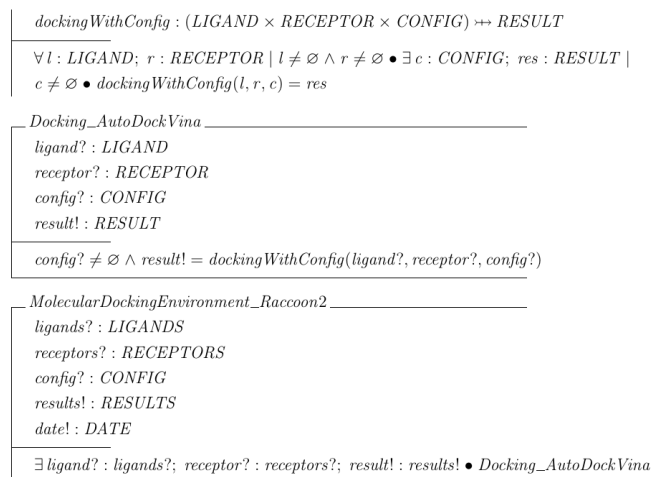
$dockingWithConfig : (LIGAND \times RECEPTOR \times CONFIG) \rightarrowtail RESULT$

$\forall l : LIGAND;\ r : RECEPTOR \mid l \neq \varnothing \land r \neq \varnothing \bullet \exists c : CONFIG;\ res : RESULT \mid c \neq \varnothing \bullet dockingWithConfig(l, r, c) = res$

$Docking\_AutoDockVina$

$ligand? : LIGAND$
$receptor? : RECEPTOR$
$config? : CONFIG$
$result! : RESULT$

$config? \neq \varnothing \land result! = dockingWithConfig(ligand?, receptor?, config?)$

$MolecularDockingEnvironment\_Raccoon2$

$ligands? : LIGANDS$
$receptors? : RECEPTORS$
$config? : CONFIG$
$results! : RESULTS$
$date! : DATE$

$\exists ligand? : ligands?;\ receptor? : receptors?;\ result! : results! \bullet Docking\_AutoDockVina$